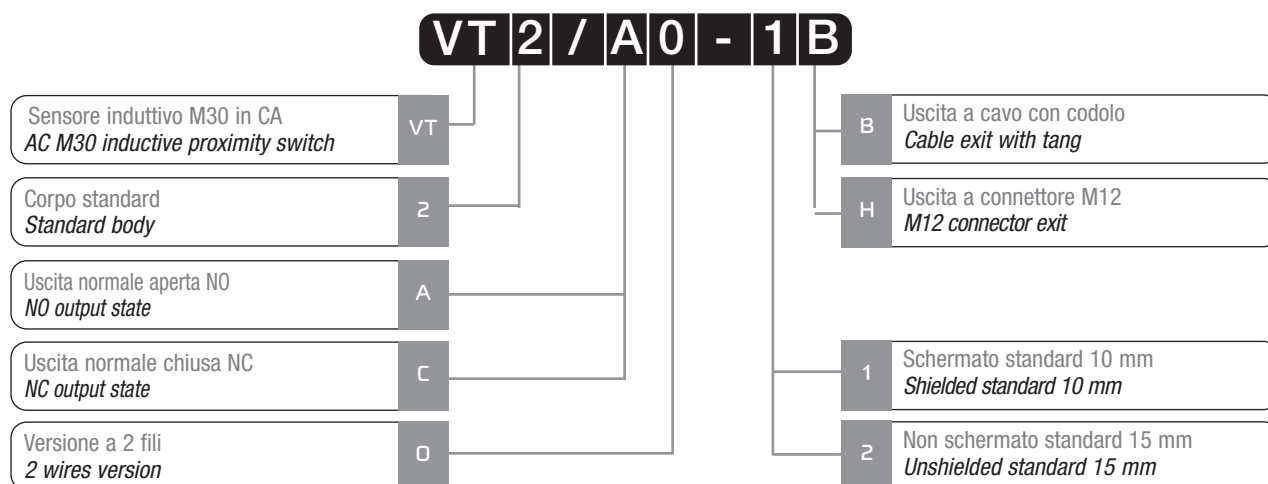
VT 2 / A 0 - 1 B

Sensore induttivo M30 in CA
*AC M30 inductive proximity switch*
VT

Corpo standard
*Standard body*
2

Uscita normale aperta NO
*NO output state*
A

Uscita normale chiusa NC
*NC output state*
C

Versione a 2 fili
*2 wires version*
0

B
Uscita a cavo con codolo
*Cable exit with tang*

H
Uscita a connettore M12
*M12 connector exit*

1
Schermato standard 10 mm
*Shielded standard 10 mm*

2
Non schermato standard 15 mm
*Unshielded standard 15 mm*